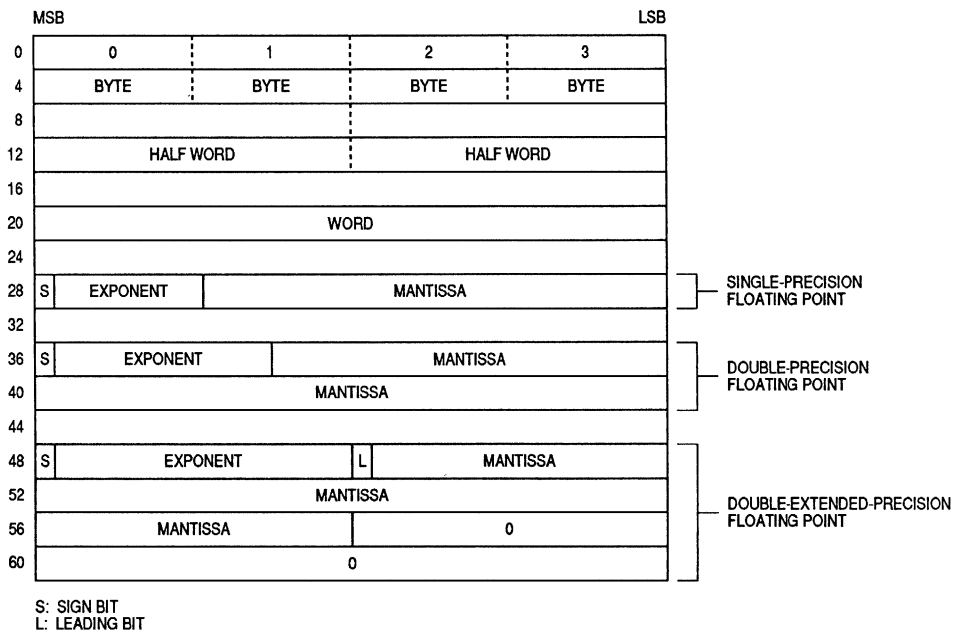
MSB LSB

| | | | | |
|---|---|---|---|---|
| 0 | 0 | 1 | 2 | 3 |
| 4 | BYTE | BYTE | BYTE | BYTE |
| 8 | | | | |
| 12 | HALF WORD | | HALF WORD | |
| 16 | | | | |
| 20 | WORD | | | |
| 24 | | | | |
| 28 | S EXPONENT | MANTISSA | | |
| 32 | | | | |
| 36 | S EXPONENT | MANTISSA | | |
| 40 | MANTISSA | | | |
| 44 | | | | |
| 48 | S EXPONENT | L MANTISSA | | |
| 52 | MANTISSA | | | |
| 56 | MANTISSA | | 0 | |
| 60 | 0 | | | |

SINGLE-PRECISION FLOATING POINT

DOUBLE-PRECISION FLOATING POINT

DOUBLE-EXTENDED-PRECISION FLOATING POINT

S: SIGN BIT
L: LEADING BIT